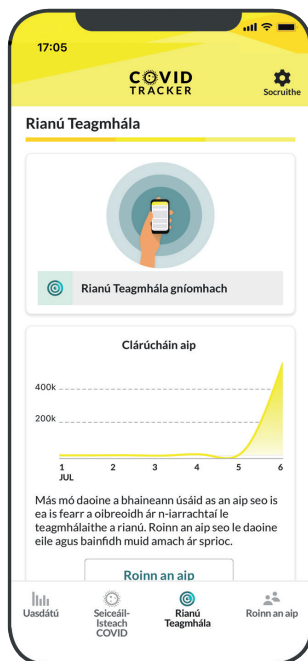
17:05

COVID TRACKER

Socruithe

Rianú Teagmhála

Rianú Teagmhála gníomhach

Clárúcháin aip

400k
200k

1 JUL
2
3
4
5
6

Más mó daoine a bhaineann úsáid as an aip seo is ea is fearr a oibreoidh ár n-iarrachtaí le teagmhálaithe a rianú. Roinn an aip seo le daoine eile agus bainfidh muid amach ár sprioc.

Roinn an aip

Uasdátú

Seiceáil-Isteach COVID

Rianú Teagmhála

Roinn an aip